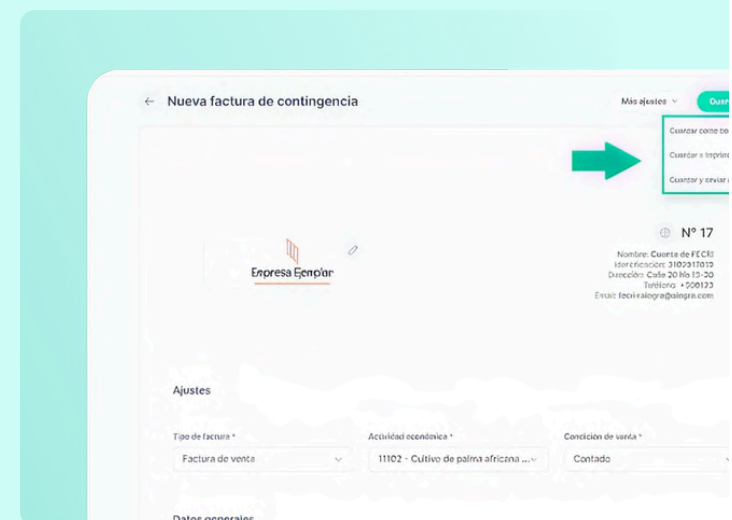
Nueva factura de contingencia

Más ajustes

Guar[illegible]

Guardar como bo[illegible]

Guardar e imprimi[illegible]

Guardar y enviar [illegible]

Empresa Ejemplar

N° 17

Nombre: Cuenta de FECRI
Identificación: 3102917019
Dirección: Calle 20 No 19-30
Teléfono: +000123
Email: fecri+alegra@alegra.com

Ajustes

Tipo de factura *
Factura de venta

Actividad económica *
11102 - Cultivo de palma africana ...

Condición de venta *
Contado

Datos generales